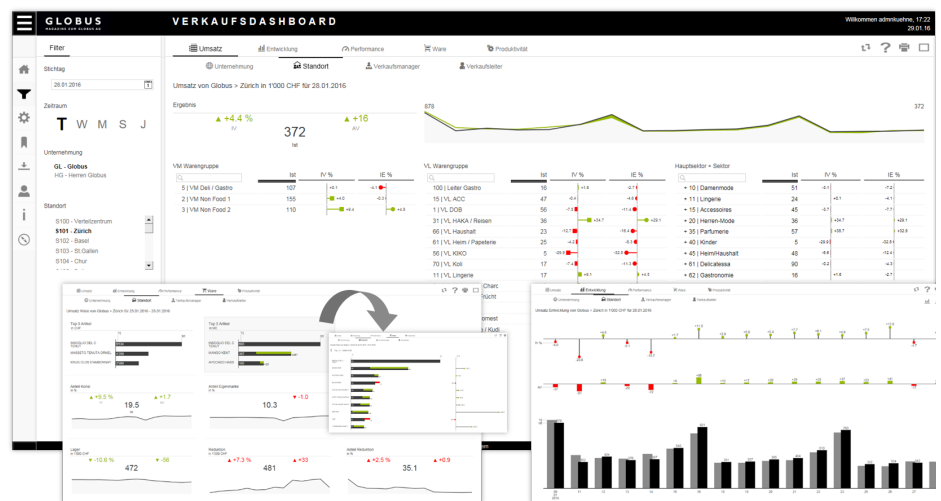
GLOBUS

VERKAUFSDASHBOARD

Willkommen adminkuehne, 17:22
29.01.16

Filter

Stichtag
28.01.2016

Zeitraum
T W M S J

Unternehmung
GL - Globus
HG - Herren Globus

Standort
S100 - Verteilzentrum
S101 - Zürich
S102 - Basel
S103 - St.Gallen
S104 - Chur

Umsatz | Entwicklung | Performance | Ware | Produktivität

Unternehmung | Standort | Verkaufsmanager | Verkaufsleiter

Umsatz von Globus > Zürich in 1'000 CHF für 28.01.2016

Ergebnis

▲ +4.4 %
IV

372
Ist

▲ +16
AV

378

372

VM Warengruppe

| | Ist | IV % | IE % |
|---|---|---|---|
| 5 \| VM Deli / Gastro | 107 | +2.1 | -4.1 |
| 1 \| VM Non Food 1 | 155 | +4.0 | -0.3 |
| 2 \| VM Non Food 2 | 110 | +4.4 | +4.6 |

VL Warengruppe

| | Ist | IV % | IE % |
|---|---|---|---|
| 100 \| Leiter Gastro | 16 | +1.6 | -0.7 |
| 15 \| VL ACC | 17 | | |
| 10 \| VL DOB | 56 | -7.3 | -11.4 |
| 31 \| VL HAKA / Reisen | 36 | +24.7 | +29.1 |
| 66 \| VL Haushalt | 23 | -12.7 | -15.4 |
| 61 \| VL Heim / Papeterie | 26 | | -13.4 |
| 56 \| VL KIKO | 20 | -26.8 | -20.8 |
| 70 \| VL Koli | 17 | -7.4 | -11.3 |
| 11 \| VL Lingerie | 17 | | +4.3 |

Hauptsektor + Sektor

| | Ist | IV % | IE % |
|---|---|---|---|
| + 10 \| Damenmode | 51 | -0.1 | -7.2 |
| + 11 \| Lingerie | 24 | +2.1 | -4.1 |
| + 15 \| Accessoires | 45 | -4.7 | -7.7 |
| + 20 \| Herren-Mode | 36 | +24.7 | +29.1 |
| + 35 \| Parfumerie | 57 | +30.7 | +32.8 |
| + 40 \| Kinder | 5 | -29.9 | -32.5 |
| + 45 \| Heim/Haushalt | 48 | -9.6 | -12.4 |
| + 60 \| Delicatessa | 90 | -0.2 | -3.1 |
| + 62 \| Gastronomie | 16 | +1.6 | -0.7 |

Top 5 Artikel

Top 5 Artikel

Artikel Anzahl
▲ +9.5 %
19.5
▲ +1.7

Artikel Eigenmarke
10.3
▼ -1.0

Lager
▼ -10.6 %
472
▼ -36

Reduktion
▲ +7.3 %
481
▲ +33

Artikel Reduktion
▲ +2.5 %
35.1
▲ +0.9

Umsatz von Globus > Zürich in 1'000 CHF für 28.01.2016

Umsatz | Entwicklung | Performance | Ware | Produktivität

Unternehmung | Standort | Verkaufsmanager | Verkaufsleiter